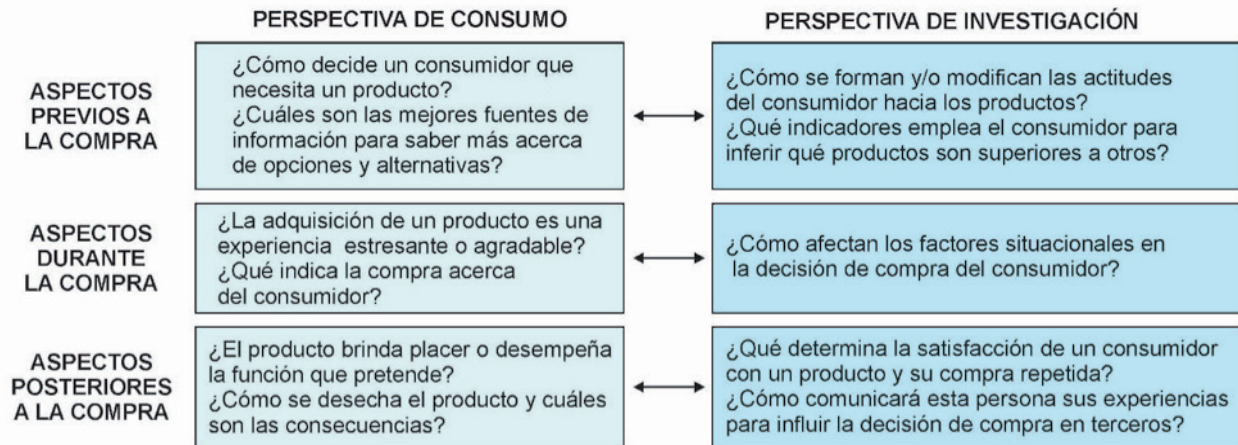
PERSPECTIVA DE CONSUMO

PERSPECTIVA DE INVESTIGACIÓN

ASPECTOS PREVIOS A LA COMPRA

¿Cómo decide un consumidor que necesita un producto? ¿Cuáles son las mejores fuentes de información para saber más acerca de opciones y alternativas?

¿Cómo se forman y/o modifican las actitudes del consumidor hacia los productos? ¿Qué indicadores emplea el consumidor para inferir qué productos son superiores a otros?

ASPECTOS DURANTE LA COMPRA

¿La adquisición de un producto es una experiencia estresante o agradable? ¿Qué indica la compra acerca del consumidor?

¿Cómo afectan los factores situacionales en la decisión de compra del consumidor?

ASPECTOS POSTERIORES A LA COMPRA

¿El producto brinda placer o desempeña la función que pretende? ¿Cómo se desecha el producto y cuáles son las consecuencias?

¿Qué determina la satisfacción de un consumidor con un producto y su compra repetida? ¿Cómo comunicará esta persona sus experiencias para influir la decisión de compra en terceros?